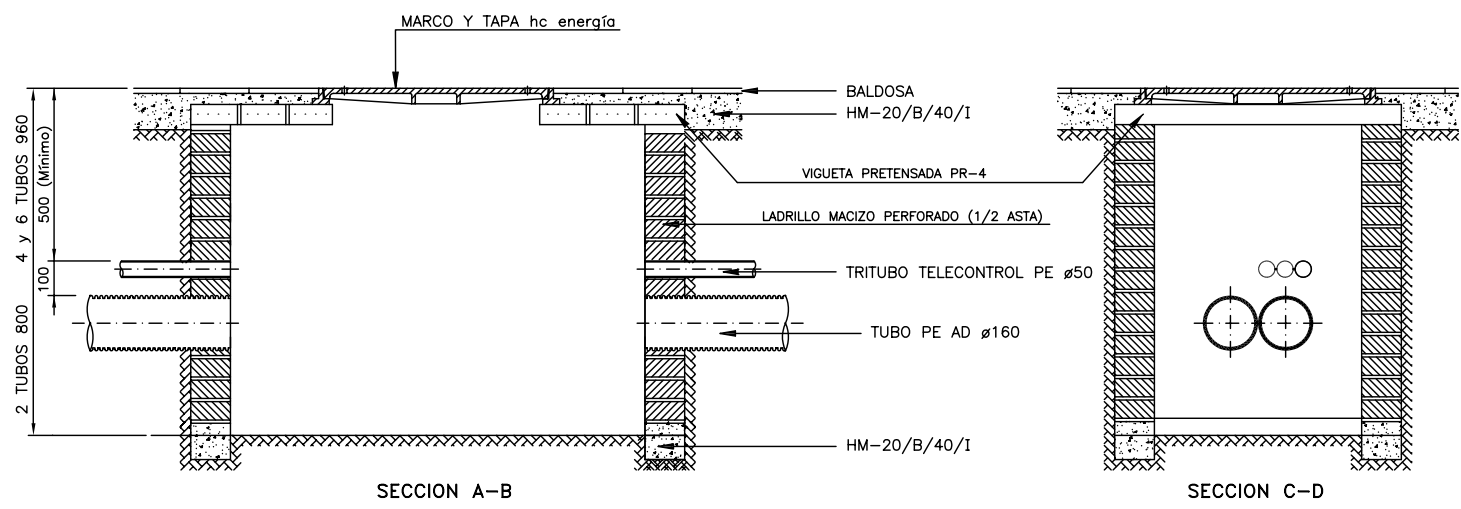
MARCO Y TAPA hc energía

BALDOSA

HM-20/B/40/I

VIGUETA PRETENSADA PR-4

LADRILLO MACIZO PERFORADO (1/2 ASTA)

TRITUBO TELECONTROL PE ø50

TUBO PE AD ø160

HM-20/B/40/I

4 y 6 TUBOS 960

500 (Mínimo)

100

2 TUBOS 800

SECCION A-B

SECCION C-D